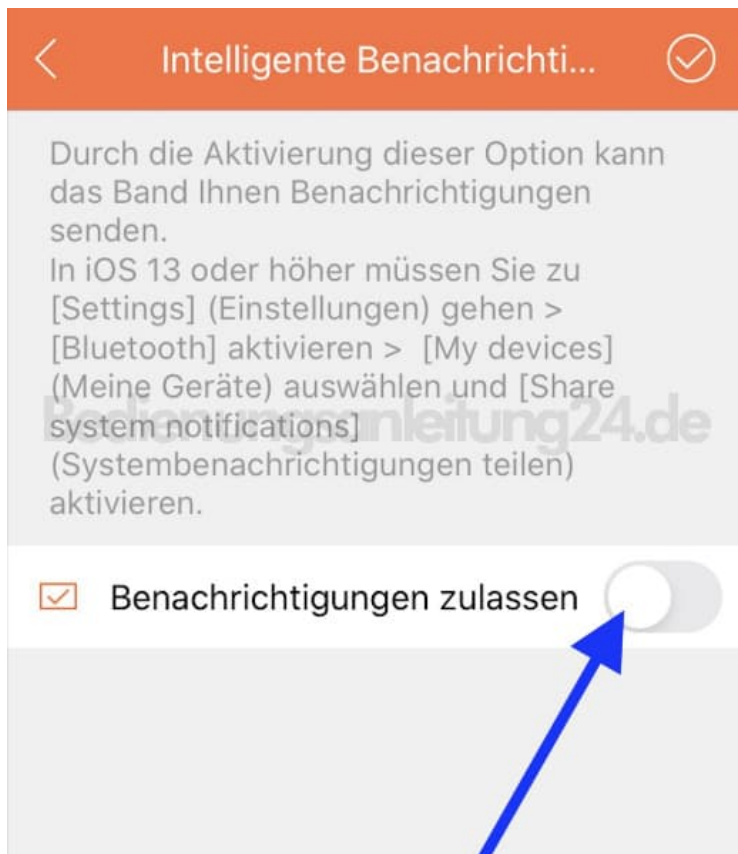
Intelligente Benachrichti...

Durch die Aktivierung dieser Option kann das Band Ihnen Benachrichtigungen senden.
In iOS 13 oder höher müssen Sie zu [Settings] (Einstellungen) gehen > [Bluetooth] aktivieren > [My devices] (Meine Geräte) auswählen und [Share system notifications] (Systembenachrichtigungen teilen) aktivieren.

Bedienungsanleitung24.de

Benachrichtigungen zulassen